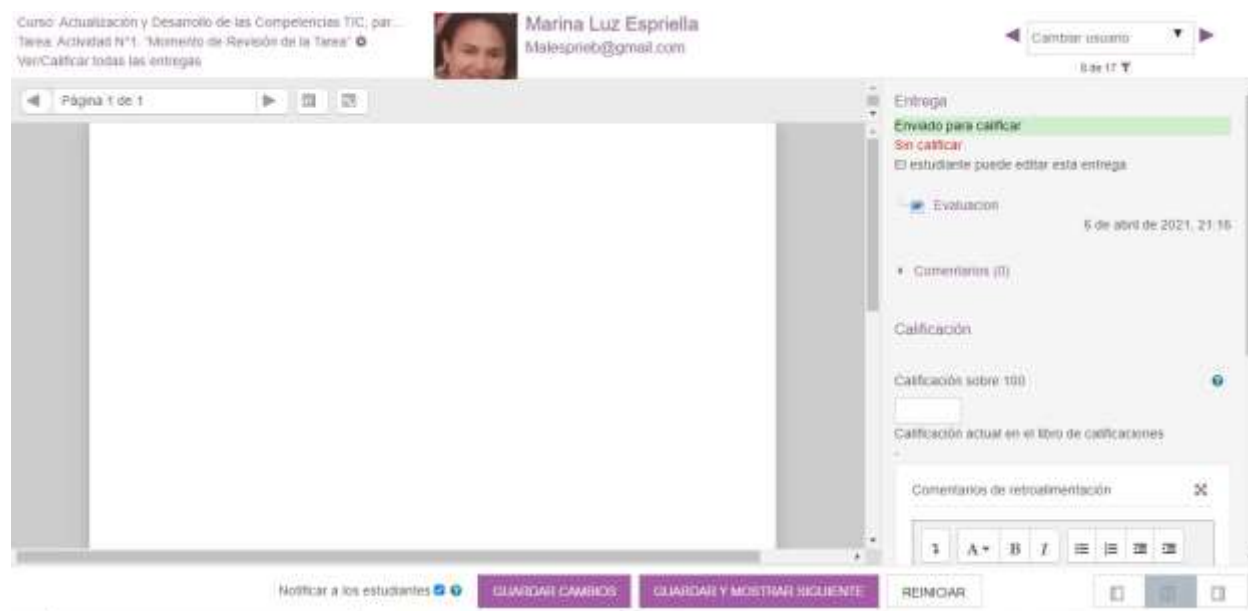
Curso: Actualización y Desarrollo de las Competencias TIC, par...
Tarea: Actividad N°1. "Momento de Revisión de la Tarea"
Ver/Calificar todas las entregas

Marina Luz Espriella
Malesprieb@gmail.com

Cambiar usuario
8 de 17

Página 1 de 1

Entrega
Enviado para calificar
Sin calificar
El estudiante puede editar esta entrega

Evaluacion
6 de abril de 2021, 21:16

Comentarios (0)

Calificación

Calificación sobre 100

Calificación actual en el libro de calificaciones
-

Comentarios de retroalimentación

Notificar a los estudiantes

GUARDAR CAMBIOS
GUARDAR Y MOSTRAR SIGUIENTE
REINICIAR